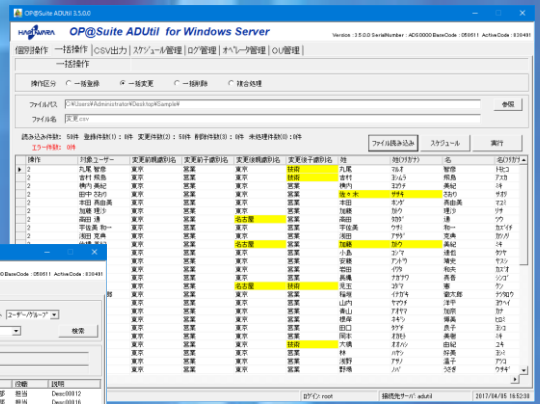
OP@Suite ADUtil 3.5.0.0

OP@Suite ADUtil for Windows Server

Version : 3.5.0.0 SerialNumber : AD00000 BaseCode : 0B6611 ActiveCode : 830491

個別操作 | 一括操作 | CSV出力 | スケジュール管理 | ログ管理 | オペレータ管理 | OU管理

一括操作

操作区分 ○ 一括登録 ● 一括変更 ○ 一括削除 ○ 複合処理

ファイルパス C:¥Users¥Administrator¥Desktop¥Sample¥ 参照

ファイル名 変更.csv

読み込み件数: 58件 登録件数(1): 0件 変更件数(2): 58件 削除件数(3): 0件 未処理件数(0): 0件

エラー件数: 0件

ファイル読み込み | スケジュール | 実行

| 操作 | 対象ユーザー | 変更前勤務地名 | 変更前部署名 | 変更後勤務地名 | 変更後部署名 | 姓 | 姓(ﾌﾘｶﾞﾅ) | 名 | 名(ﾌﾘｶﾞﾅ) |
|---|---|---|---|---|---|---|---|---|---|
| 2 | 丸尾 智恵 | 東京 | 営業 | 東京 | 技術 | 丸尾 | ﾏﾙｵ | 智恵 | ﾄﾓｴ |
| 2 | 吉村 将鳥 | 東京 | 営業 | 東京 | 技術 | 吉村 | ﾖｼﾑﾗ | 将鳥 | ｼｮｳﾀ |
| 2 | 横内 美紀 | 東京 | 営業 | 東京 | 営業 | 横内 | ﾖｺｳﾁ | 美紀 | ﾐｷ |
| 2 | 田中 さおり | 東京 | 営業 | 東京 | 営業 | 佐々木 | ｻｻｷ | さおり | ｻｵﾘ |
| 2 | 本田 真由美 | 東京 | 営業 | 東京 | 営業 | 本田 | ﾎﾝﾀﾞ | 真由美 | ﾏﾕﾐ |
| 2 | 加藤 理沙 | 東京 | 営業 | 東京 | 営業 | 加藤 | ｶﾄｳ | 理沙 | ﾘｻ |
| 2 | 高田 遵 | 東京 | 営業 | 名古屋 | 営業 | 高田 | ﾀｶﾀﾞ | 遵 | ｼﾞｭﾝ |
| 2 | 宇佐美 和一 | 東京 | 営業 | 東京 | 営業 | 宇佐美 | ｳｻﾐ | 和一 | ｶｽﾞｲﾁ |
| 2 | 湯田 壹 | 東京 | 営業 | 東京 | 営業 | 湯田 | ﾕﾀﾞ | 壹 | ﾊｼﾞﾒ |
| 2 | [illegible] | 東京 | 営業 | 名古屋 | 営業 | 加藤 | ｶﾄｳ | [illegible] | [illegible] |
| | | 東京 | 営業 | 東京 | 営業 | 小島 | ｺｼﾞﾏ | 通宏 | ﾐﾁﾋﾛ |
| | | 東京 | 営業 | 東京 | 営業 | 安藤 | ｱﾝﾄﾞｳ | 佑美 | ﾕﾐ |
| | | 東京 | 営業 | 東京 | 営業 | 岩田 | ｲﾜﾀ | 和夫 | ｶｽﾞｵ |
| | | 東京 | 営業 | 東京 | 営業 | 高島 | ﾀｶｼﾏ | 仁史 | ﾋﾄｼ |
| | | 東京 | 営業 | 名古屋 | 技術 | 見元 | ﾐﾓﾄ | 恵 | ﾒｸﾞﾐ |
| | | 東京 | 営業 | 東京 | 営業 | 稲垣 | ｲﾅｶﾞｷ | 敏太郎 | ﾋﾞﾝﾀﾛｳ |
| | | 東京 | 営業 | 東京 | 営業 | 山内 | ﾔﾏｳﾁ | 加奈 | ｶﾅ |
| | | 東京 | 営業 | 東京 | 営業 | 青山 | ｱｵﾔﾏ | 加奈 | ｶﾅ |
| | | 東京 | 営業 | 東京 | 営業 | 根岸 | ﾈｷﾞｼ | 春美 | ﾊﾙﾐ |
| | | 東京 | 営業 | 東京 | 営業 | 田口 | ﾀｸﾞﾁ | 良子 | ﾖｼｺ |
| | | 東京 | 営業 | 東京 | 営業 | 岡本 | ｵｶﾓﾄ | 辰男 | ﾀﾂｵ |
| | | 東京 | 営業 | 東京 | 技術 | 大嶋 | ｵｵｼﾏ | 正志 | ﾏｻｼ |
| | | 東京 | 営業 | 東京 | 営業 | 林 | ﾊﾔｼ | 好美 | ﾖｼﾐ |
| | | 東京 | 営業 | 東京 | 技術 | 浅野 | ｱｻﾉ | 道子 | ﾐﾁｺ |
| | | 東京 | 営業 | 東京 | 営業 | 野嶋 | ﾉｼﾞﾏ | うさぎ | ｳｻｷﾞ |

ログイン: root | 接続先サーバ: adutil | 2017/04/05 16:52:38

0 BaseCode : 0B6611 ActiveCode : 830491

ユーザー/グループ

検索

| | 役職 | 説明 |
|---|---|---|
| 部 | 社員 | Desc00012 |
| 部 | 社員 | Desc00016 |